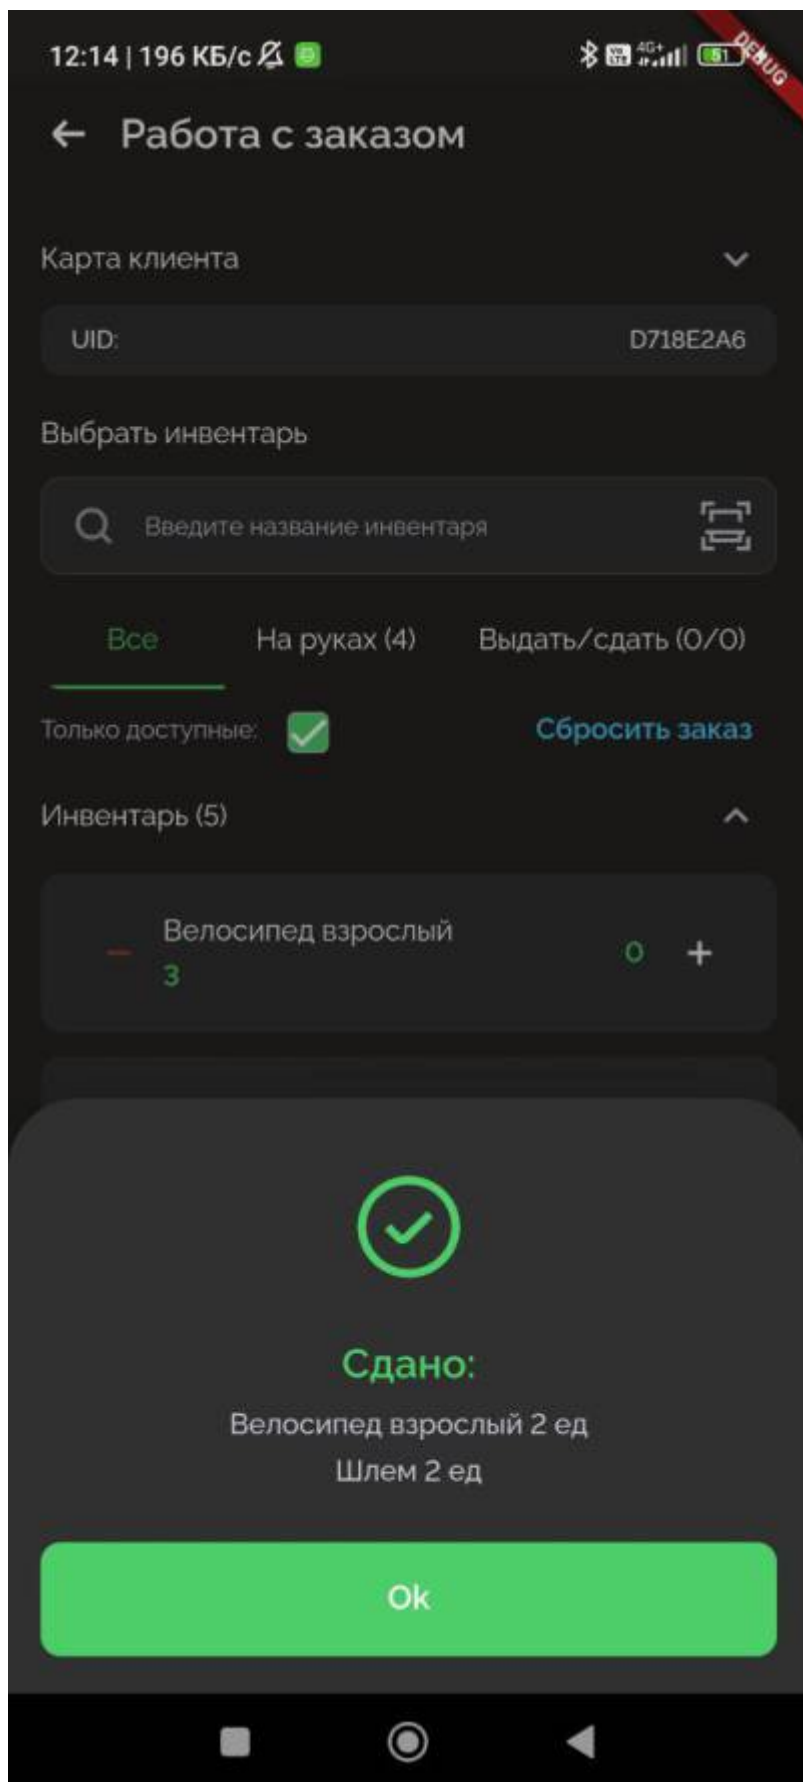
12:14 | 196 КБ/с

4G+ 51

DEBUG

Работа с заказом

Карта клиента

UID: D718E2A6

Выбрать инвентарь

Введите название инвентаря

Все

На руках (4)

Выдать/сдать (0/0)

Только доступные:

Сбросить заказ

Инвентарь (5)

Велосипед взрослый
3

0 +

Сдано:

Велосипед взрослый 2 ед
Шлем 2 ед

Ok